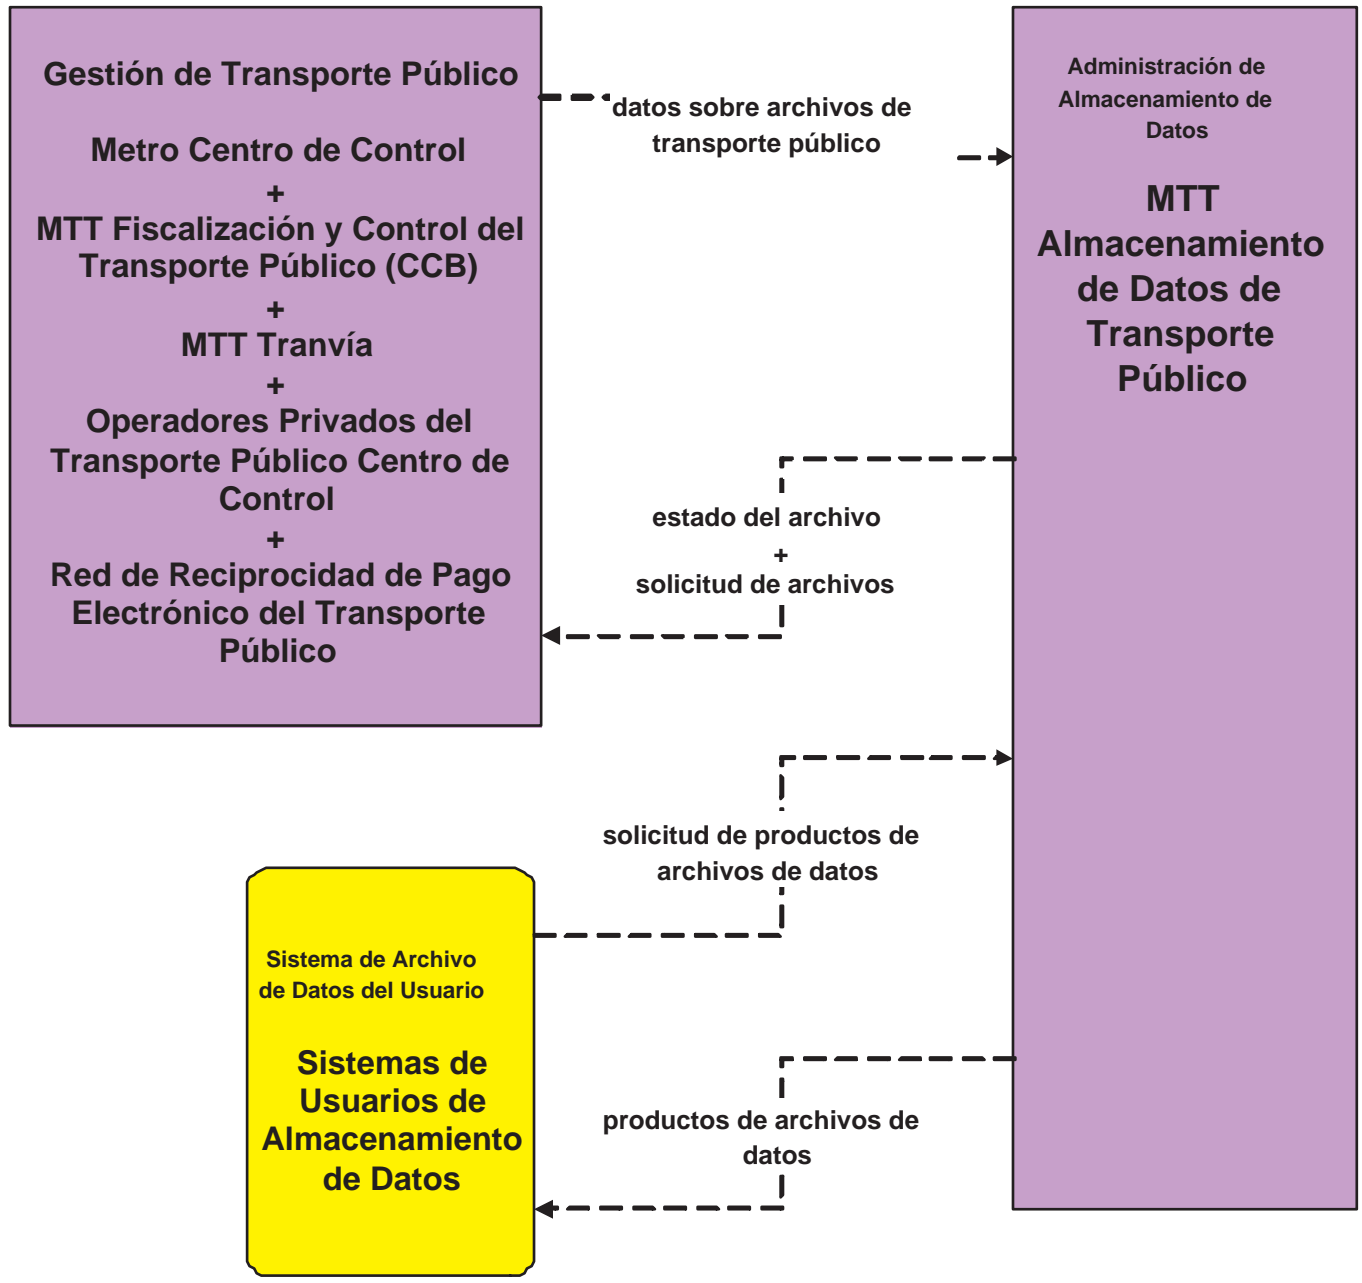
Gestión de Transporte Público

Metro Centro de Control
+
MTT Fiscalización y Control del Transporte Público (CCB)
+
MTT Tranvía
+
Operadores Privados del Transporte Público Centro de Control
+
Red de Reciprocidad de Pago Electrónico del Transporte Público

datos sobre archivos de transporte público

Administración de Almacenamiento de Datos

MTT Almacenamiento de Datos de Transporte Público

estado del archivo
+
solicitud de archivos

solicitud de productos de archivos de datos

Sistema de Archivo de Datos del Usuario

Sistemas de Usuarios de Almacenamiento de Datos

productos de archivos de datos